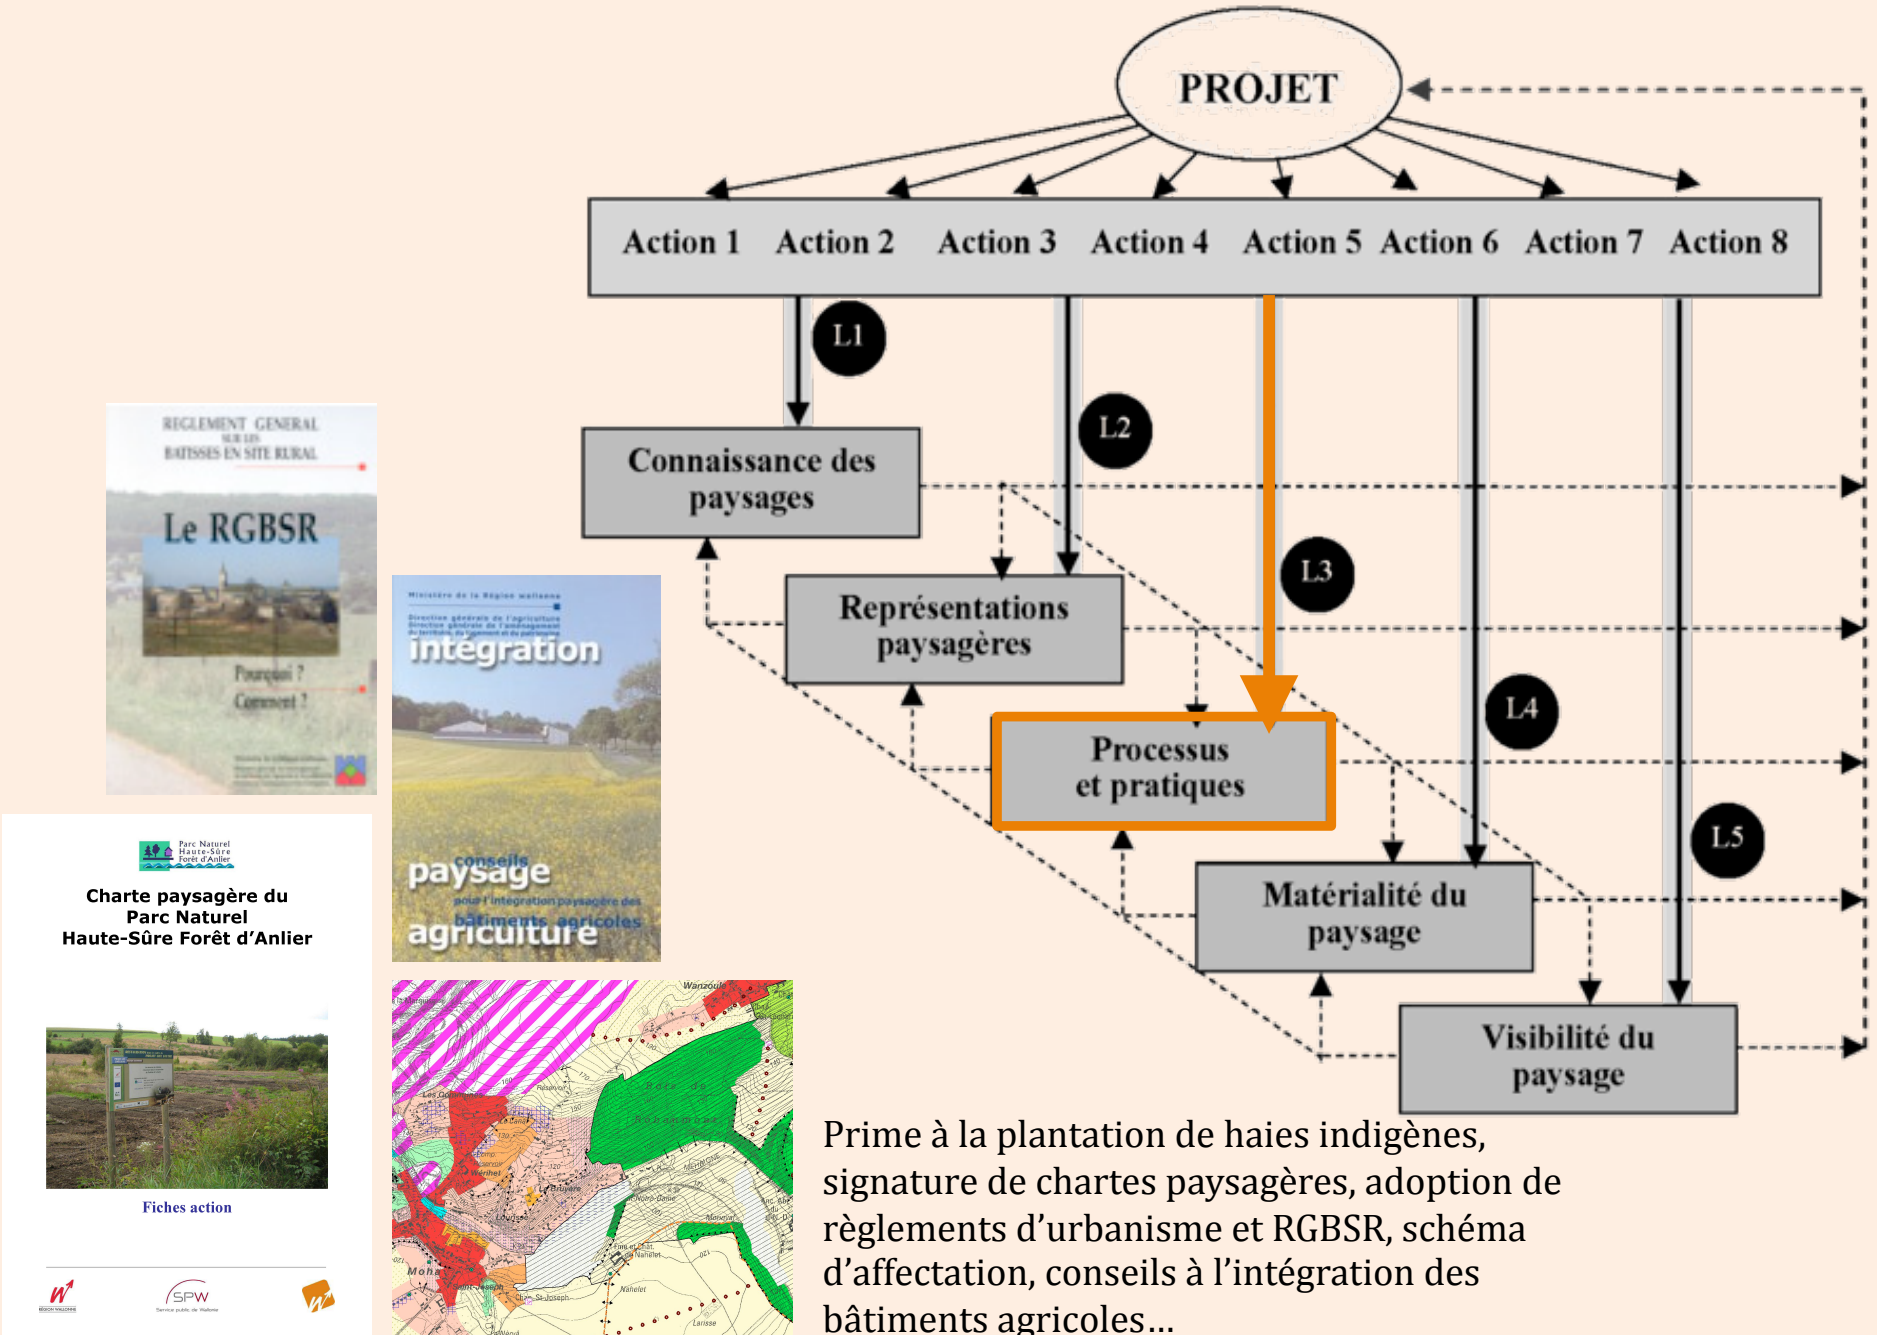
PROJET

Action 1 Action 2 Action 3 Action 4 Action 5 Action 6 Action 7 Action 8

L1

L2

L3

L4

L5

Connaissance des paysages

Représentations paysagères

Processus et pratiques

Matérialité du paysage

Visibilité du paysage

REGLEMENT GENERAL SUR LES BATISSES EN SITE RURAL

Le RGBSR

Pourquoi ?

Comment ?

Ministère de la Région wallonne

intégration

conseils

paysage

pour l'intégration paysagère des bâtiments agricoles

agriculture

Parc Naturel Haute-Sûre Forêt d'Anlier

Charte paysagère du Parc Naturel Haute-Sûre Forêt d'Anlier

Fiches action

SPW

Prime à la plantation de haies indigènes, signature de chartes paysagères, adoption de règlements d'urbanisme et RGBSR, schéma d'affectation, conseils à l'intégration des bâtiments agricoles…